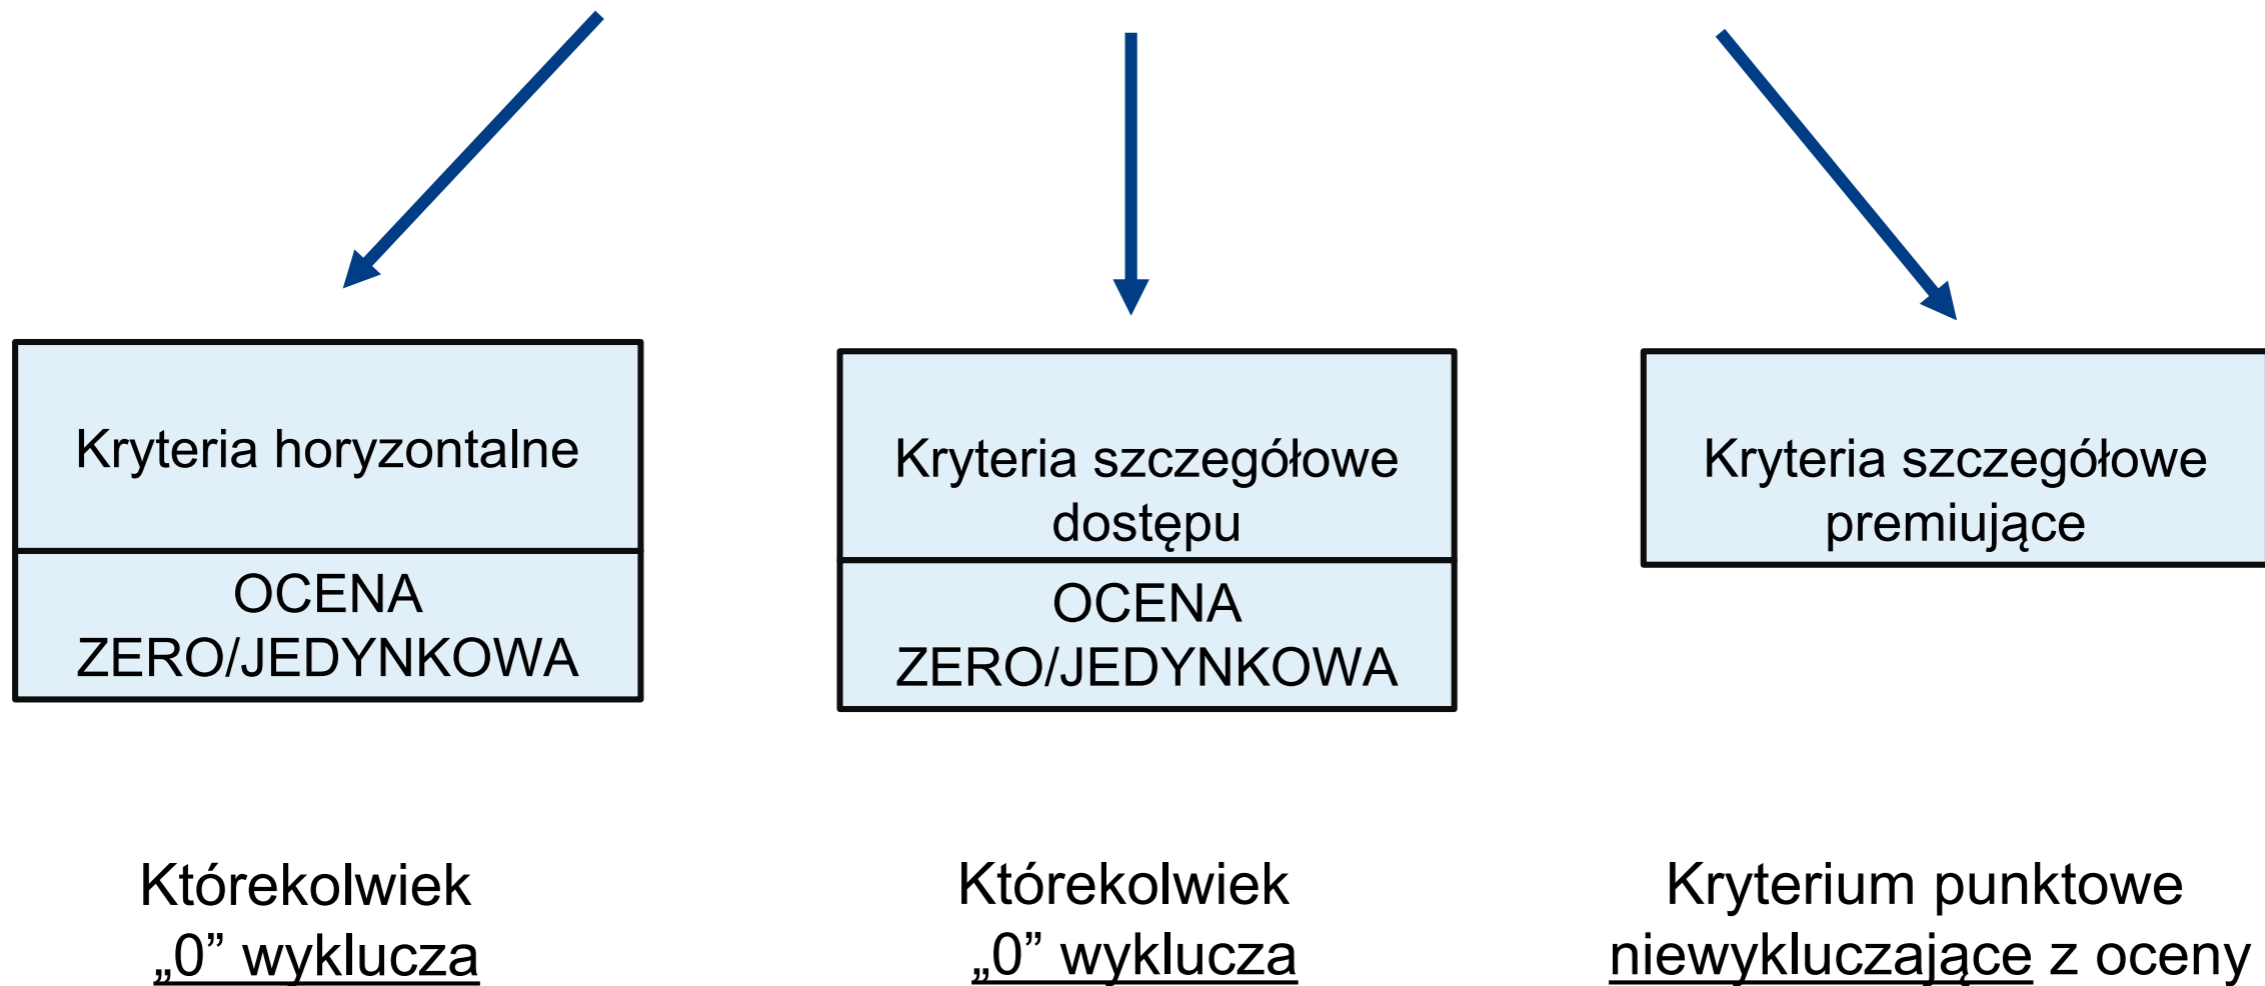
Kryteria horyzontalne

OCENA ZERO/JEDYNKOWA

Kryteria szczegółowe dostępu

OCENA ZERO/JEDYNKOWA

Kryteria szczegółowe premiujące

Którekolwiek „0” wyklucza

Którekolwiek „0” wyklucza

Kryterium punktowe niewykluczające z oceny